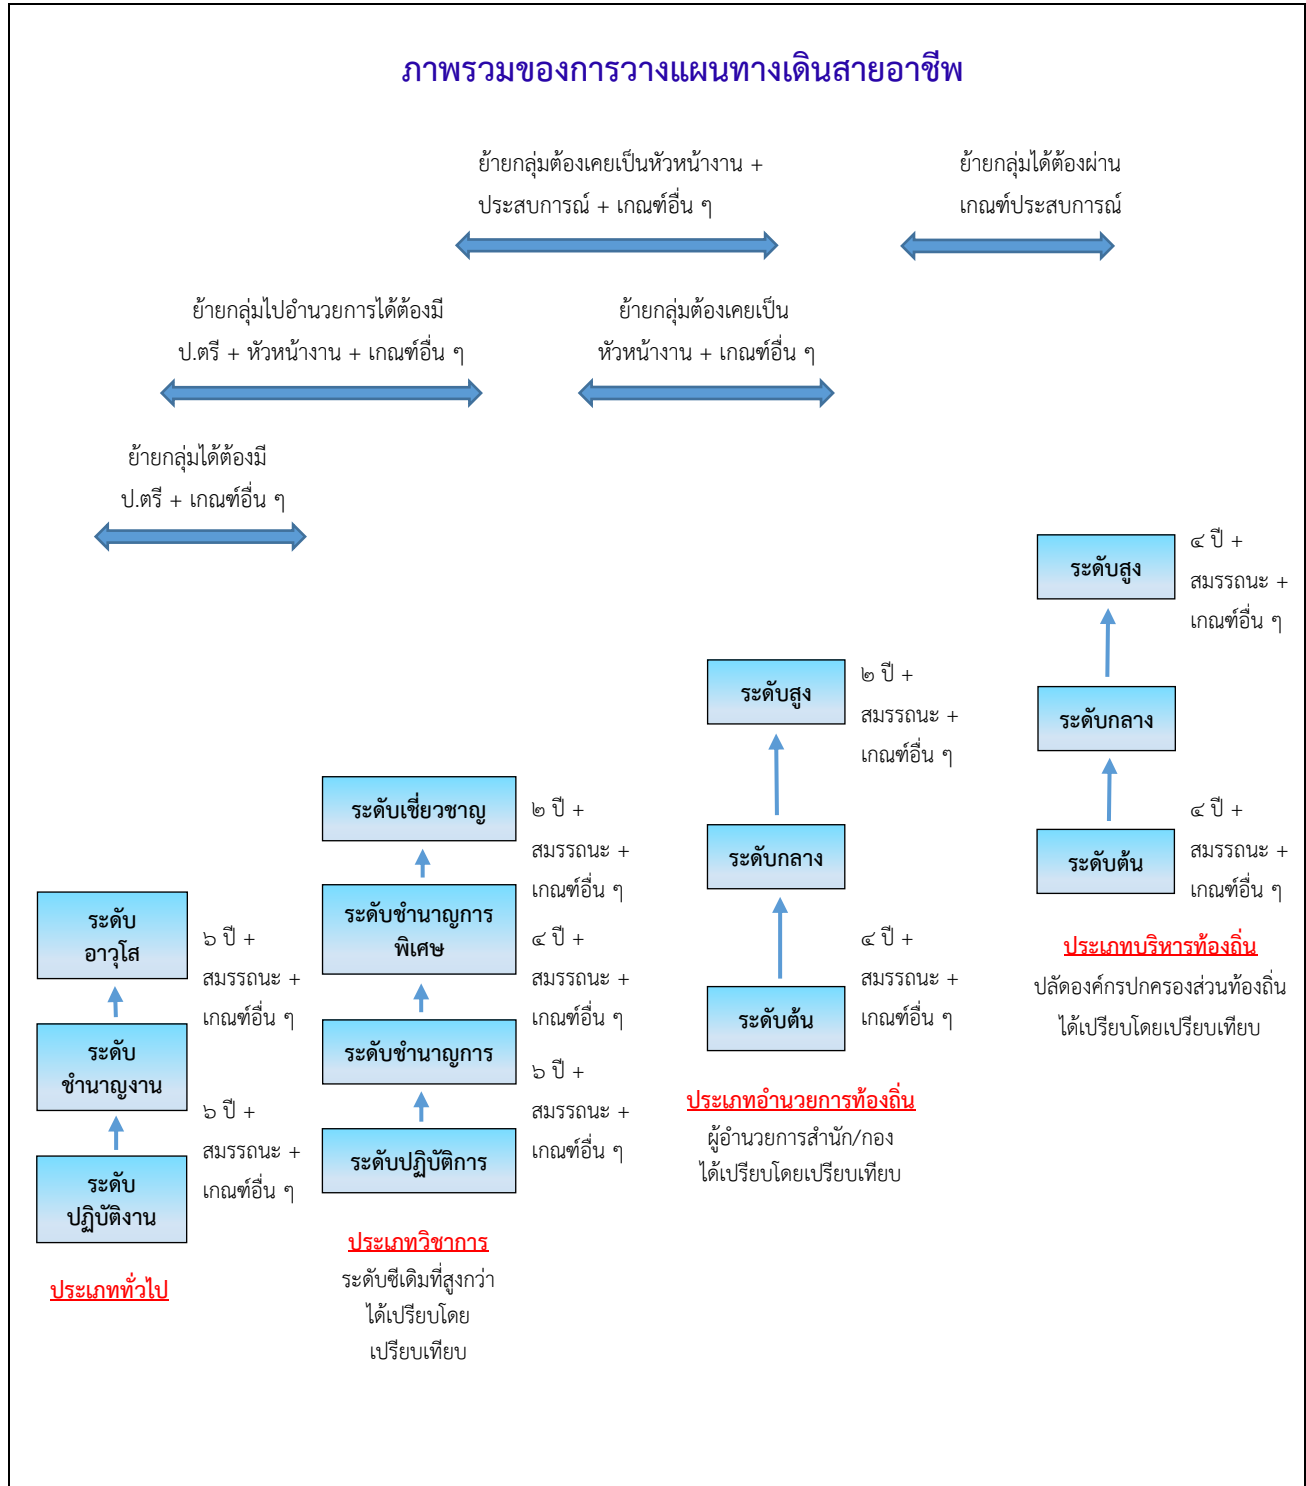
ภาพรวมของการวางแผนทางเดินสายอาชีพ

ย้ายกลุ่มต้องเคยเป็นหัวหน้างาน + ประสบการณ์ + เกณฑ์อื่น ๆ

ย้ายกลุ่มได้ต้องผ่านเกณฑ์ประสบการณ์

ย้ายกลุ่มไปอำนวยการได้ต้องมี ป.ตรี + หัวหน้างาน + เกณฑ์อื่น ๆ

ย้ายกลุ่มต้องเคยเป็นหัวหน้างาน + เกณฑ์อื่น ๆ

ย้ายกลุ่มได้ต้องมี ป.ตรี + เกณฑ์อื่น ๆ

ระดับสูง

๔ ปี + สมรรถนะ + เกณฑ์อื่น ๆ

ระดับกลาง

๔ ปี + สมรรถนะ + เกณฑ์อื่น ๆ

ระดับต้น

ประเภทบริหารท้องถิ่น

ปลัดองค์กรปกครองส่วนท้องถิ่น ได้เปรียบโดยเปรียบเทียบ

ระดับสูง

๒ ปี + สมรรถนะ + เกณฑ์อื่น ๆ

ระดับกลาง

๔ ปี + สมรรถนะ + เกณฑ์อื่น ๆ

ระดับต้น

ประเภทอำนวยการท้องถิ่น

ผู้อำนวยการสำนัก/กอง ได้เปรียบโดยเปรียบเทียบ

ระดับเชี่ยวชาญ

๒ ปี + สมรรถนะ + เกณฑ์อื่น ๆ

ระดับชำนาญการพิเศษ

๔ ปี + สมรรถนะ + เกณฑ์อื่น ๆ

ระดับชำนาญการ

๖ ปี + สมรรถนะ + เกณฑ์อื่น ๆ

ระดับปฏิบัติการ

ประเภทวิชาการ

ระดับซีเดิมที่สูงกว่า ได้เปรียบโดยเปรียบเทียบ

ระดับอาวุโส

๖ ปี + สมรรถนะ + เกณฑ์อื่น ๆ

ระดับชำนาญงาน

๖ ปี + สมรรถนะ + เกณฑ์อื่น ๆ

ระดับปฏิบัติงาน

ประเภททั่วไป